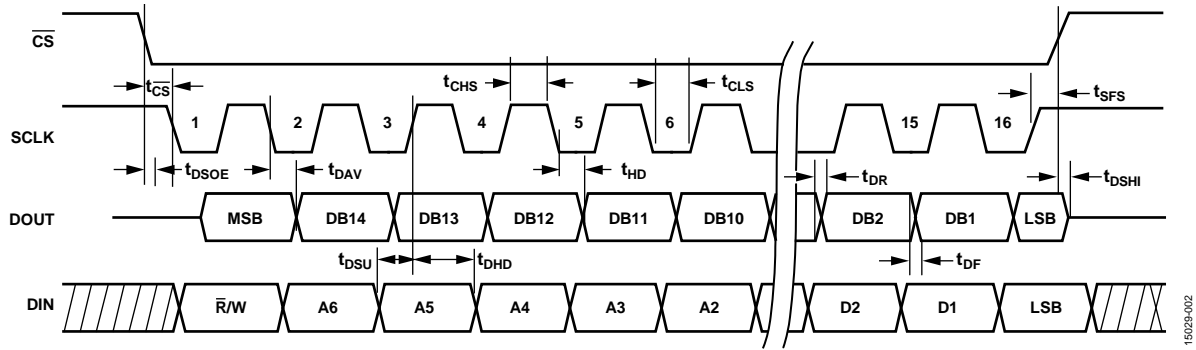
$\overline{CS}$

$t_{\overline{CS}}$

$t_{CHS}$

$t_{CLS}$

$t_{SFS}$

SCLK

1 2 3 4 5 6 15 16

$t_{DSOE}$

$t_{DAV}$

$t_{HD}$

$t_{DR}$

$t_{DSHI}$

DOUT

MSB DB14 DB13 DB12 DB11 DB10 DB2 DB1 LSB

$t_{DSU}$

$t_{DHD}$

$t_{DF}$

DIN

$\overline{R}$/W A6 A5 A4 A3 A2 D2 D1 LSB

15029-002